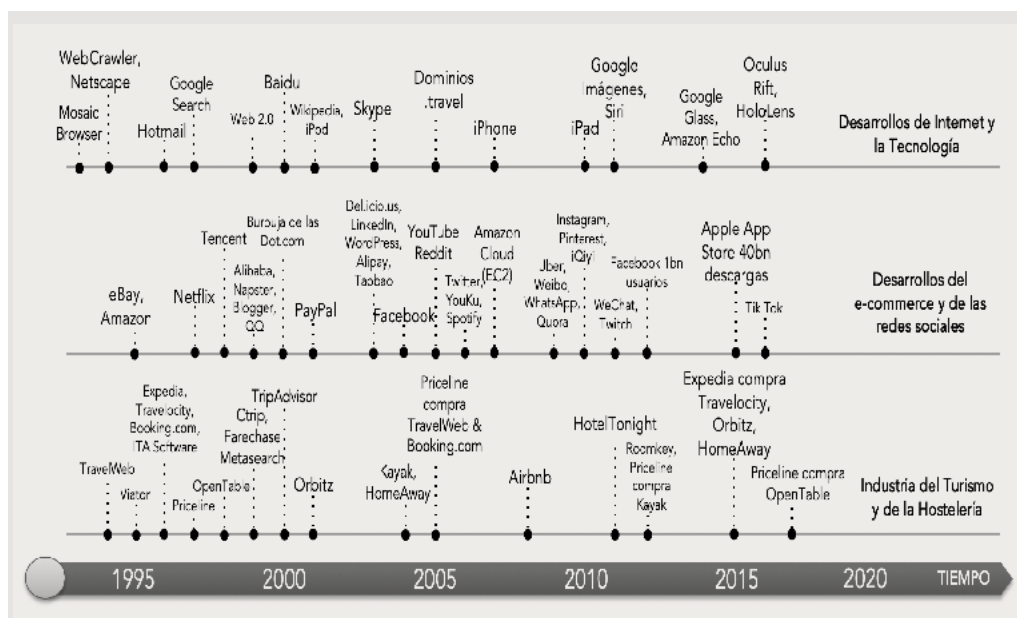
WebCrawler, Netscape
Mosaic Browser
Hotmail
Google Search
Web 2.0
Baidu
Wikipedia, iPod
Skype
Dominios .travel
iPhone
iPad
Google Imágenes, Siri
Google Glass, Amazon Echo
Oculus Rift, HoloLens
Desarrollos de Internet y la Tecnología

eBay, Amazon
Netflix
Tencent
Alibaba, Napster, Blogger, QQ
Burbuja de las Dot.com
PayPal
Del.icio.us, LinkedIn, WordPress, Alipay, Taobao
Facebook
YouTube Reddit
Twitter, YouKu, Spotify
Amazon Cloud (EC2)
Uber, Weibo, WhatsApp, Quora
Instagram, Pinterest, iQiyi
WeChat, Twitch
Facebook 1bn usuarios
Apple App Store 40bn descargas
Tik Tok
Desarrollos del e-commerce y de las redes sociales

TravelWeb
Viator
Expedia, Travelocity, Booking.com, ITA Software
Priceline
OpenTable
Ctrip, Farechase Metasearch
TripAdvisor
Orbitz
Kayak, HomeAway
Priceline compra TravelWeb & Booking.com
Airbnb
HotelTonight
Roomkey, Priceline compra Kayak
Expedia compra Travelocity, Orbitz, HomeAway
Priceline compra OpenTable
Industria del Turismo y de la Hostelería

1995 2000 2005 2010 2015 2020 TIEMPO